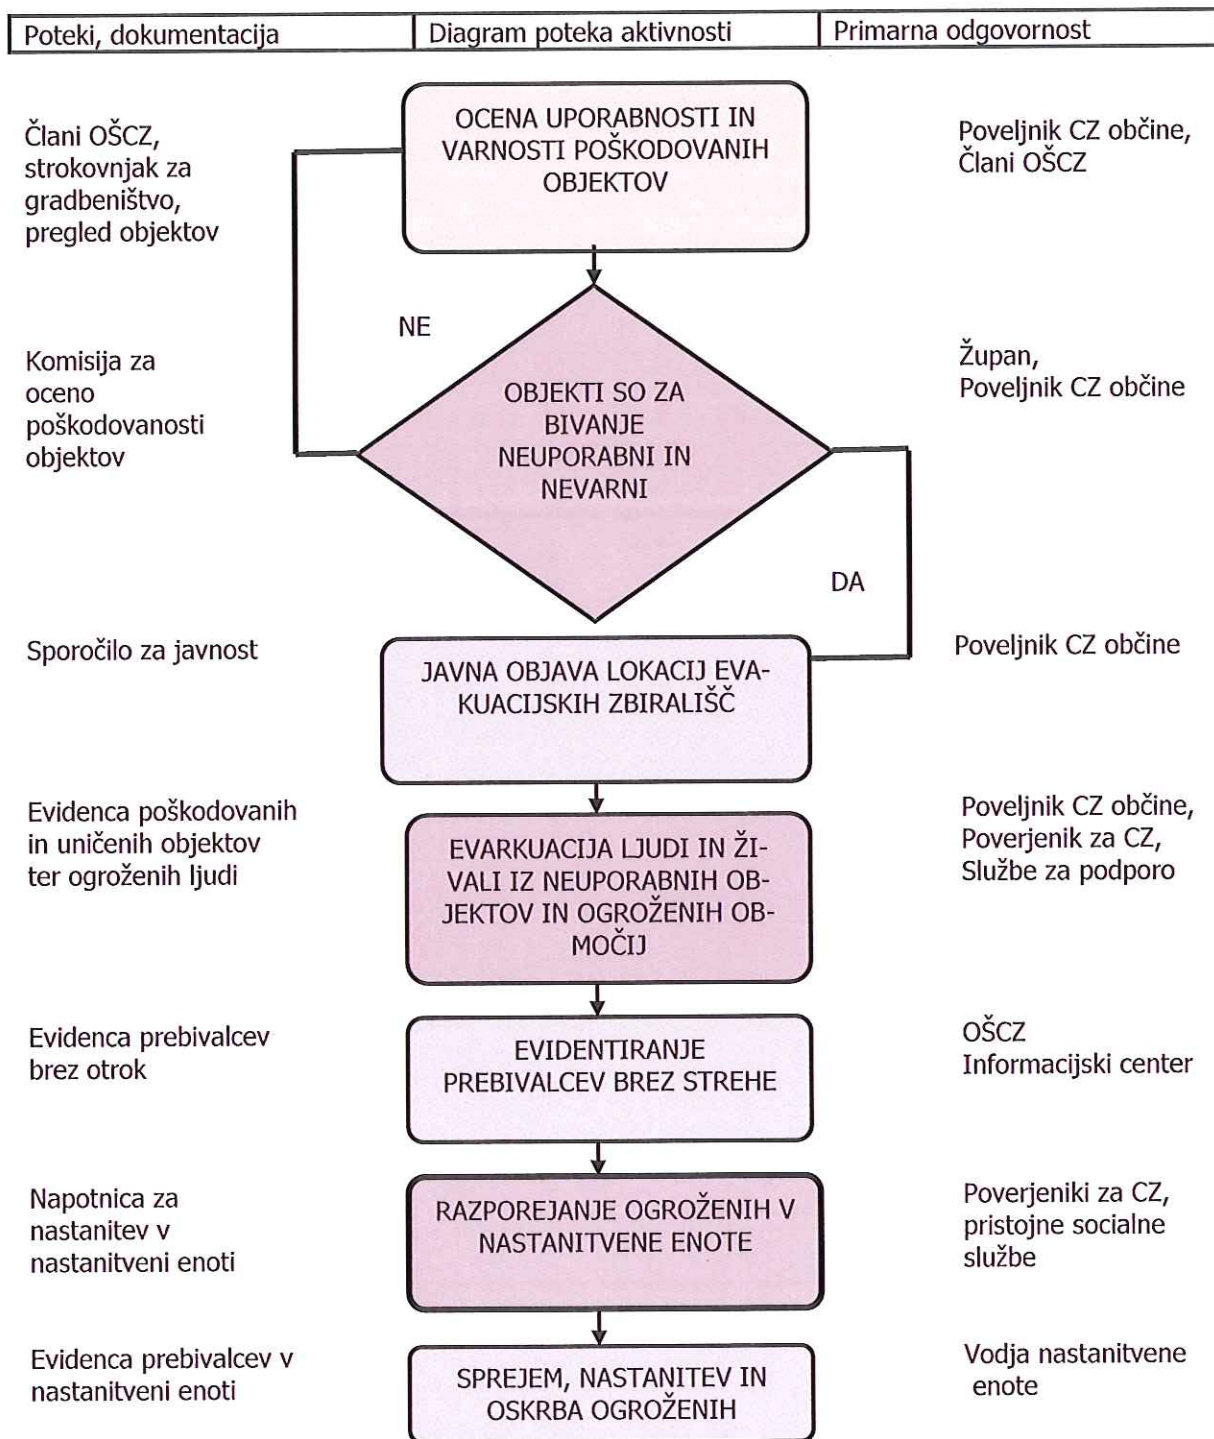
| Poteki, dokumentacija | Diagram poteka aktivnosti | Primarna odgovornost |
|---|---|---|

Člani OŠCZ, strokovnjak za gradbeništvo, pregled objektov

OCENA UPORABNOSTI IN VARNOSTI POŠKODOVANIH OBJEKTOV

Poveljnik CZ občine, Člani OŠCZ

NE

Komisija za oceno poškodovanosti objektov

OBJEKTI SO ZA BIVANJE NEUPORABNI IN NEVARNI

Župan, Poveljnik CZ občine

DA

Sporočilo za javnost

JAVNA OBJAVA LOKACIJ EVAKUACIJSKIH ZBIRALIŠČ

Poveljnik CZ občine

Evidenca poškodovanih in uničenih objektov ter ogroženih ljudi

EVARKUACIJA LJUDI IN ŽIVALI IZ NEUPORABNIH OBJEKTOV IN OGROŽENIH OBMOČIJ

Poveljnik CZ občine, Poverjenik za CZ, Službe za podporo

Evidenca prebivalcev brez otrok

EVIDENTIRANJE PREBIVALCEV BREZ STREHE

OŠCZ
Informacijski center

Napotnica za nastanitev v nastanitveni enoti

RAZPOREJANJE OGROŽENIH V NASTANITVENE ENOTE

Poverjeniki za CZ, pristojne socialne službe

Evidenca prebivalcev v nastanitveni enoti

SPREJEM, NASTANITEV IN OSKRBA OGROŽENIH

Vodja nastanitvene enote